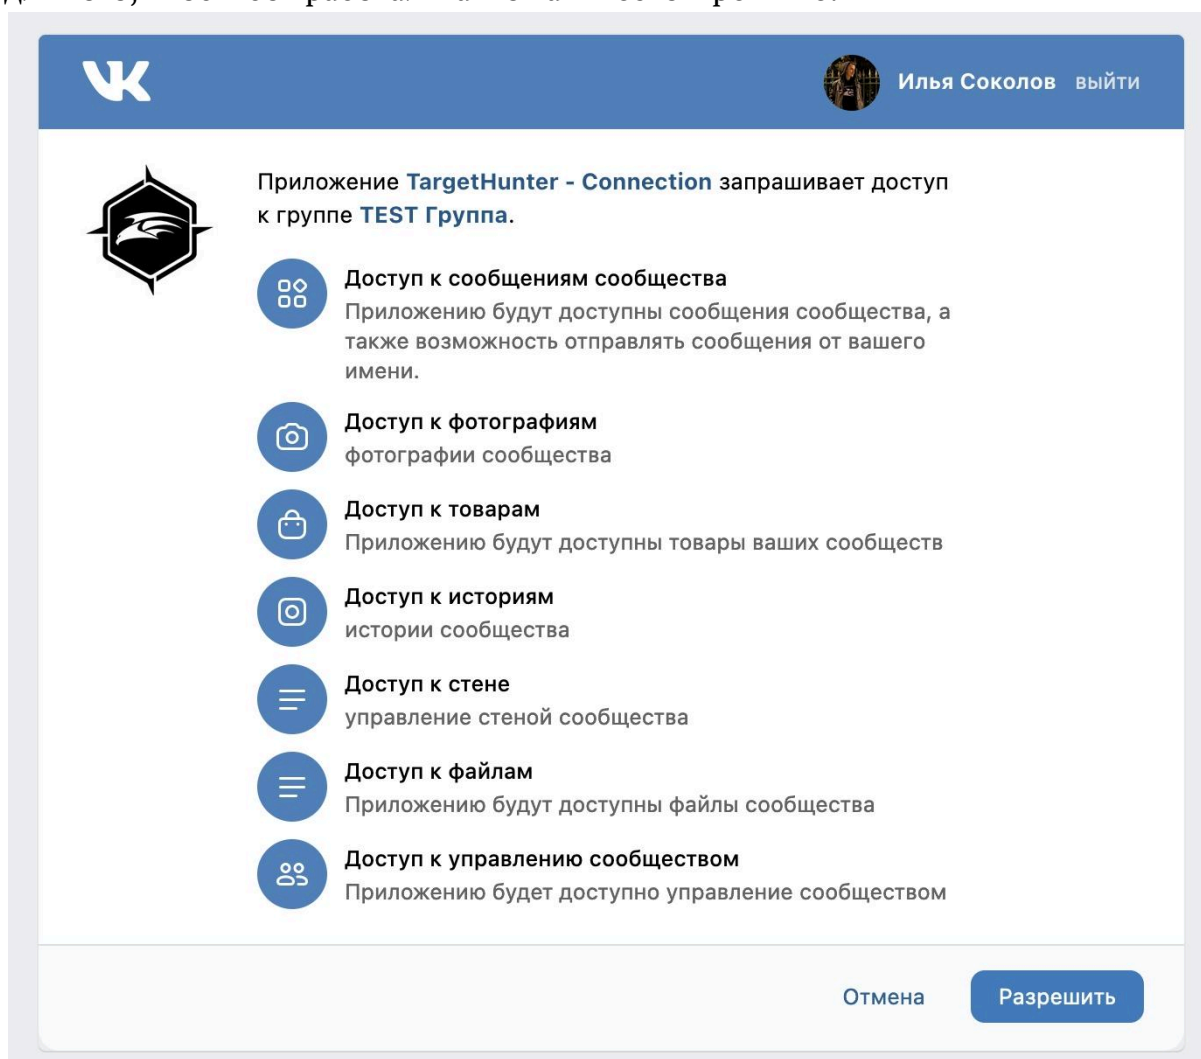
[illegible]

VK

Илья Соколов выйти

Приложение TargetHunter - Connection запрашивает доступ к группе TEST Группа.

Доступ к сообщениям сообщества
Приложению будут доступны сообщения сообщества, а также возможность отправлять сообщения от вашего имени.

Доступ к фотографиям
фотографии сообщества

Доступ к товарам
Приложению будут доступны товары ваших сообществ

Доступ к историям
истории сообщества

Доступ к стене
управление стеной сообщества

Доступ к файлам
Приложению будут доступны файлы сообщества

Доступ к управлению сообществом
Приложению будет доступно управление сообществом

Отмена

Разрешить